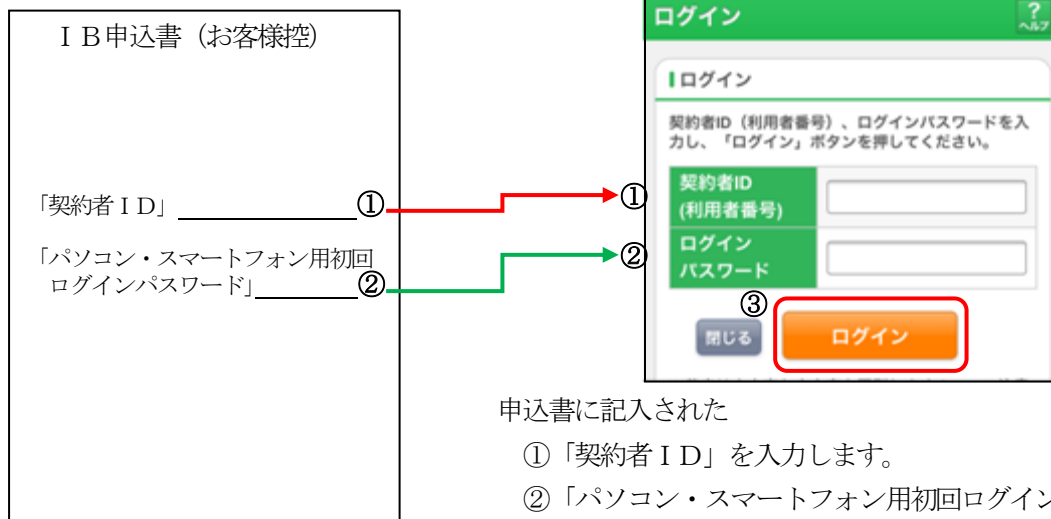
ＩＢ申込書（お客様控）

「契約者ＩＤ」＿＿＿＿＿＿＿①

「パソコン・スマートフォン用初回ログインパスワード」＿＿＿＿②

ログイン

?
ヘルプ

ログイン

契約者ID（利用者番号）、ログインパスワードを入力し、「ログイン」ボタンを押してください。

①

| 契約者ID (利用者番号) | |
|---|---|
| ログイン パスワード | |

②

③

閉じる

ログイン

申込書に記入された

①「契約者ＩＤ」を入力します。

②「パソコン・スマートフォン用初回ログイン